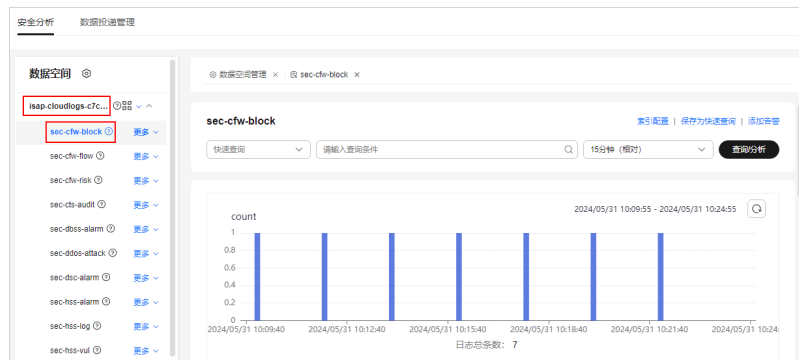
安全分析 数据投递管理

数据空间

isap-cloudlogs-c7c...

sec-cfw-block 更多
sec-cfw-flow 更多
sec-cfw-risk 更多
sec-cts-audit 更多
sec-ddos-alarm 更多
sec-ddos-attack 更多
sec-dsc-alarm 更多
sec-hss-alarm 更多
sec-hss-log 更多
sec-hss-vul 更多

数据空间管理 × sec-cfw-block ×

sec-cfw-block

索引配置 | 保存为快速查询 | 添加告警

快速查询
请输入查询条件
15分钟（相对）
查询/分析

2024/05/31 10:09:55 - 2024/05/31 10:24:55

count

1
1
1
1
0
0
0

2024/05/31 10:09:40 2024/05/31 10:12:40 2024/05/31 10:15:40 2024/05/31 10:18:40 2024/05/31 10:21:40 2024/05/31 10:24:

日志总条数： 7